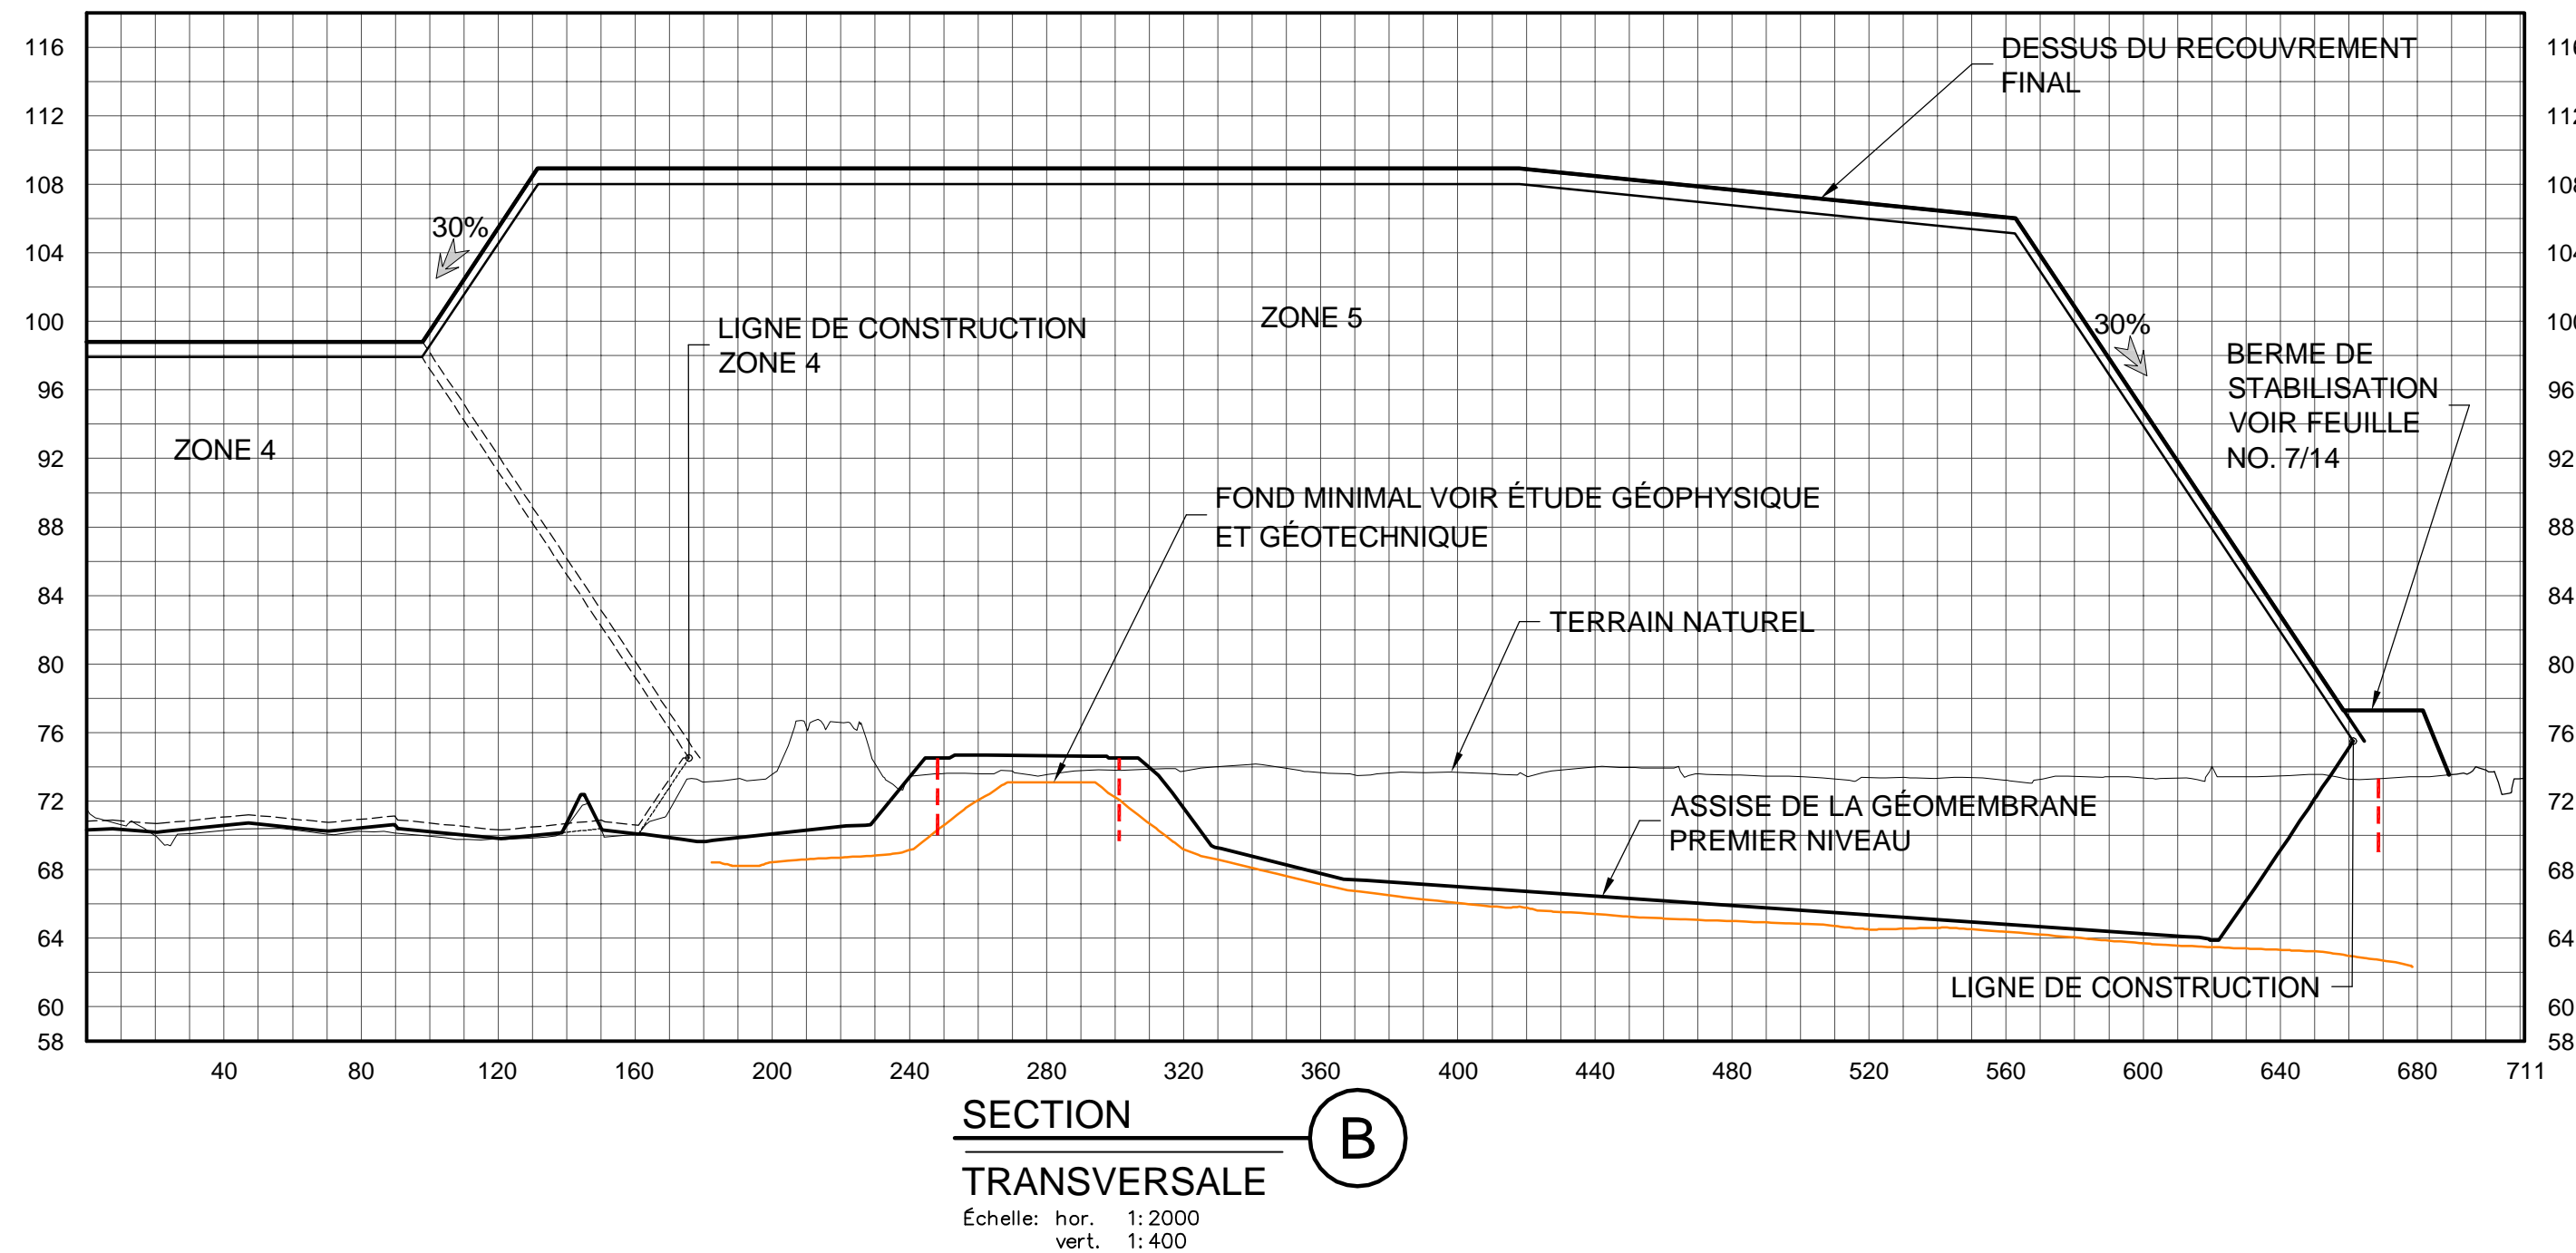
116
112
108
104
100
96
92
88
84
80
76
72
68
64
60
58

DESSUS DU RECOUVREMENT FINAL

30%

LIGNE DE CONSTRUCTION ZONE 4

ZONE 5

30%

BERME DE STABILISATION VOIR FEUILLE NO. 7/14

ZONE 4

FOND MINIMAL VOIR ÉTUDE GÉOPHYSIQUE ET GÉOTECHNIQUE

TERRAIN NATUREL

ASSISE DE LA GÉOMEMBRANE PREMIER NIVEAU

LIGNE DE CONSTRUCTION

11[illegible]
11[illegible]
10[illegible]
10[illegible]
10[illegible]
96
92
88
84
80
76
72
68
64
60
58

40 80 120 160 200 240 280 320 360 400 440 480 520 560 600 640 680 711

SECTION
TRANSVERSALE
B
Échelle: hor. 1: 2000
vert. 1: 400